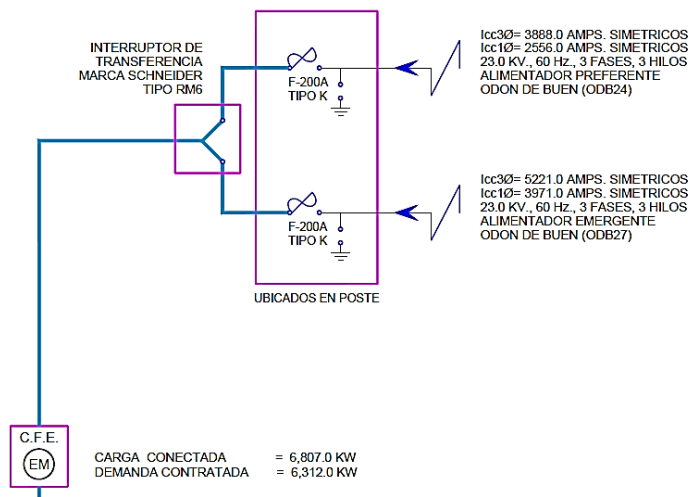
INTERRUPTOR DE TRANSFERENCIA MARCA SCHNEIDER TIPO RM6

F-200A
TIPO K

Icc3Ø= 3888.0 AMPS. SIMETRICOS
Icc1Ø= 2556.0 AMPS. SIMETRICOS
23.0 KV., 60 Hz., 3 FASES, 3 HILOS
ALIMENTADOR PREFERENTE
ODON DE BUEN (ODB24)

F-200A
TIPO K

Icc3Ø= 5221.0 AMPS. SIMETRICOS
Icc1Ø= 3971.0 AMPS. SIMETRICOS
23.0 KV., 60 Hz., 3 FASES, 3 HILOS
ALIMENTADOR EMERGENTE
ODON DE BUEN (ODB27)

UBICADOS EN POSTE

C.F.E.
EM

CARGA CONECTADA = 6,807.0 KW
DEMANDA CONTRATADA = 6,312.0 KW